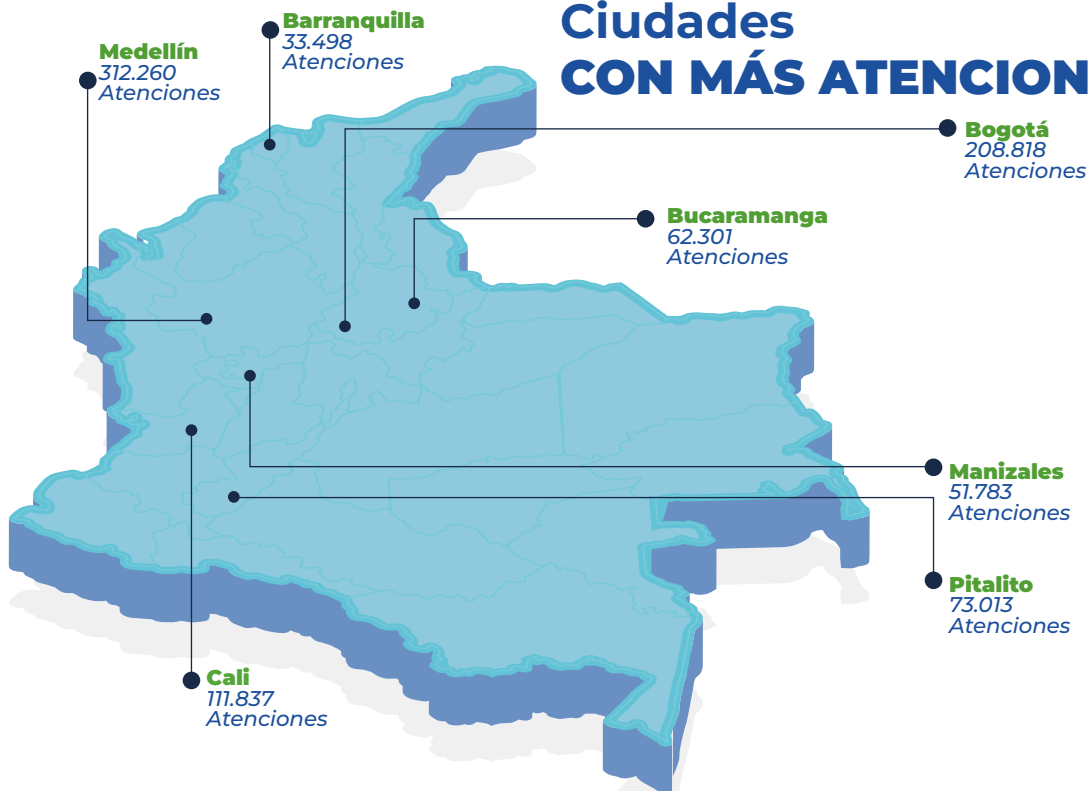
Ciudades
CON MÁS ATENCION

Barranquilla
33.498
Atenciones

Medellín
312.260
Atenciones

Bogotá
208.818
Atenciones

Bucaramanga
62.301
Atenciones

Manizales
51.783
Atenciones

Pitalito
73.013
Atenciones

Cali
111.837
Atenciones